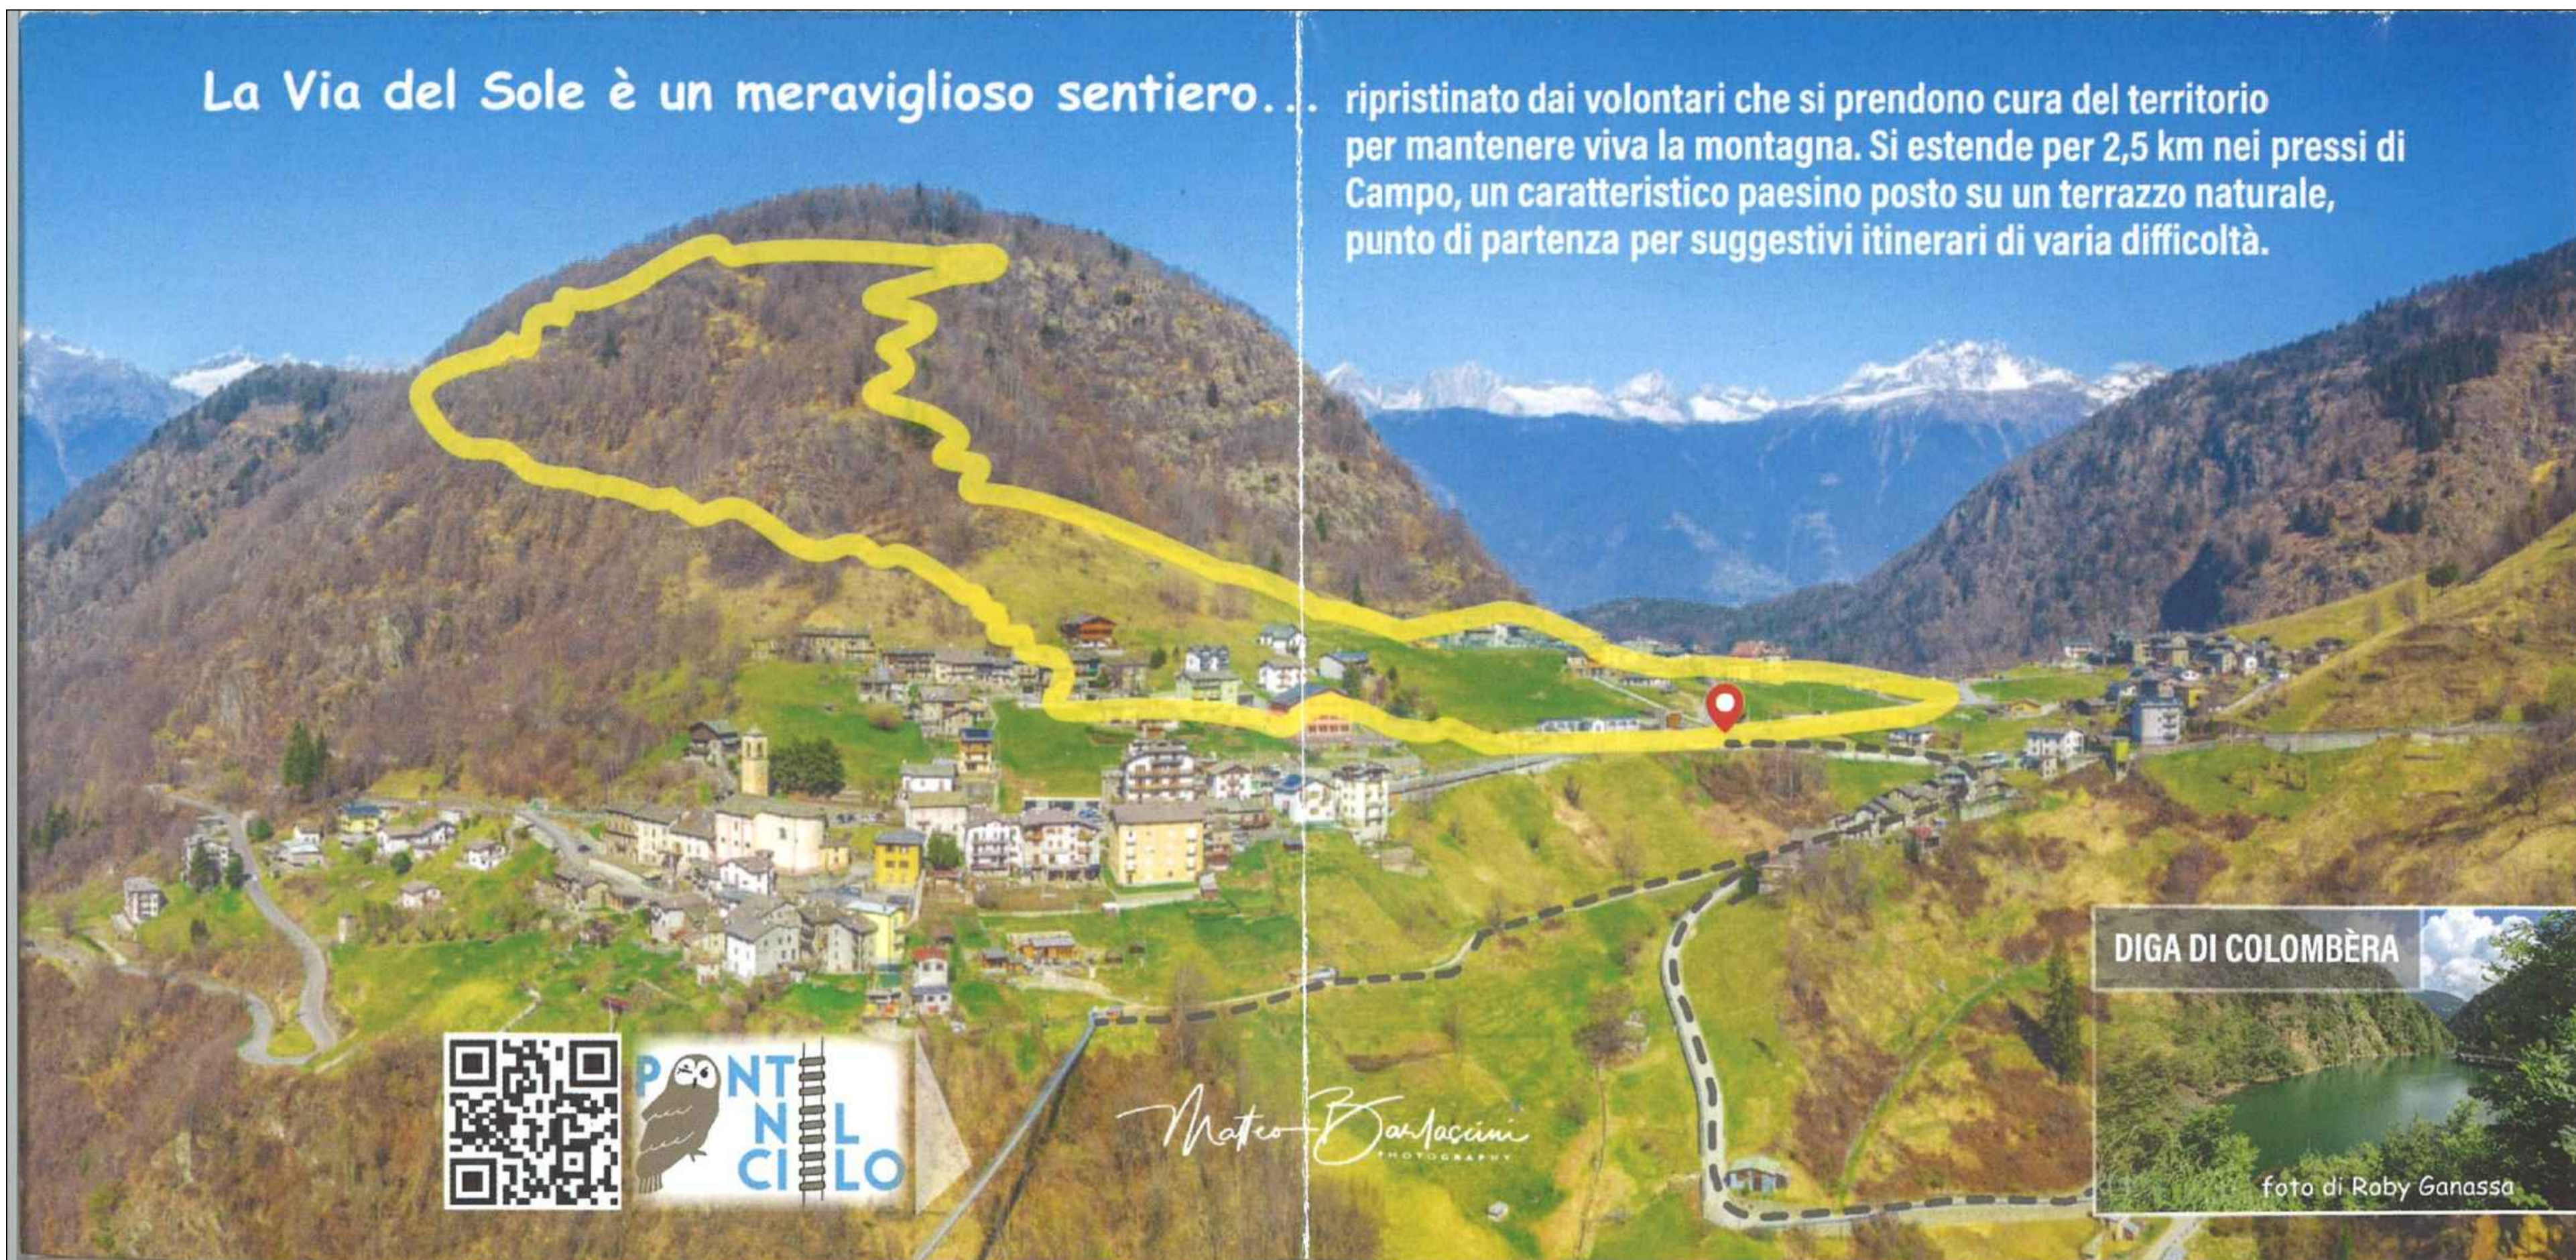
La Via del Sole è un meraviglioso sentiero... ripristinato dai volontari che si prendono cura del territorio per mantenere viva la montagna. Si estende per 2,5 km nei pressi di Campo, un caratteristico paesino posto su un terrazzo naturale, punto di partenza per suggestivi itinerari di varia difficoltà.

PONTI NEL CIELO

Matteo Bartesaghi
PHOTOGRAPHY

DIGA DI COLOMBÈRA

foto di Roby Ganassa